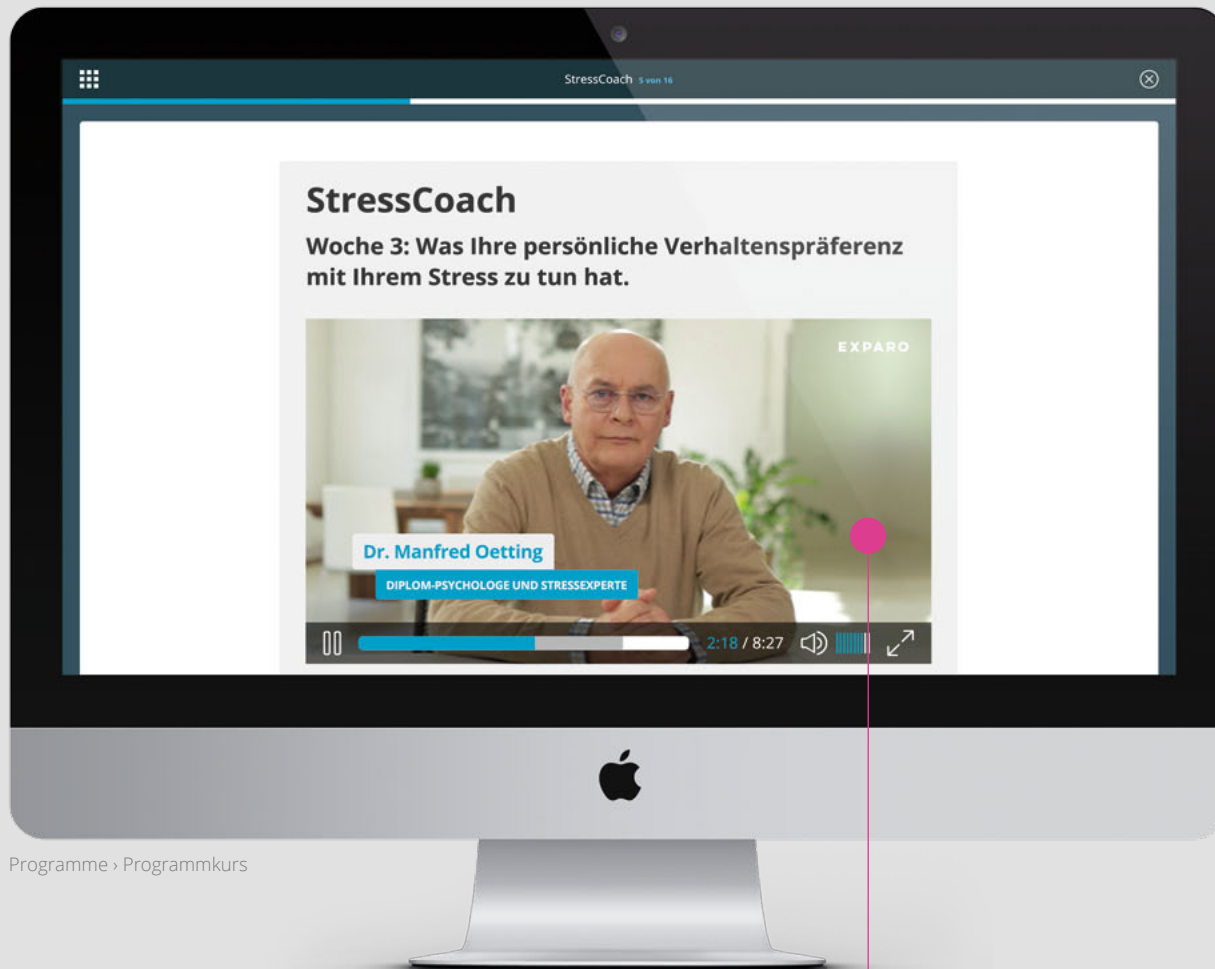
StressCoach 5 von 16

StressCoach

Woche 3: Was Ihre persönliche Verhaltenspräferenz mit Ihrem Stress zu tun hat.

EXPARO

Dr. Manfred Oetting

DIPLOM-PSYCHOLOGE UND STRESSEXPERTE

2:18 / 8:27

Programme › Programmkurs